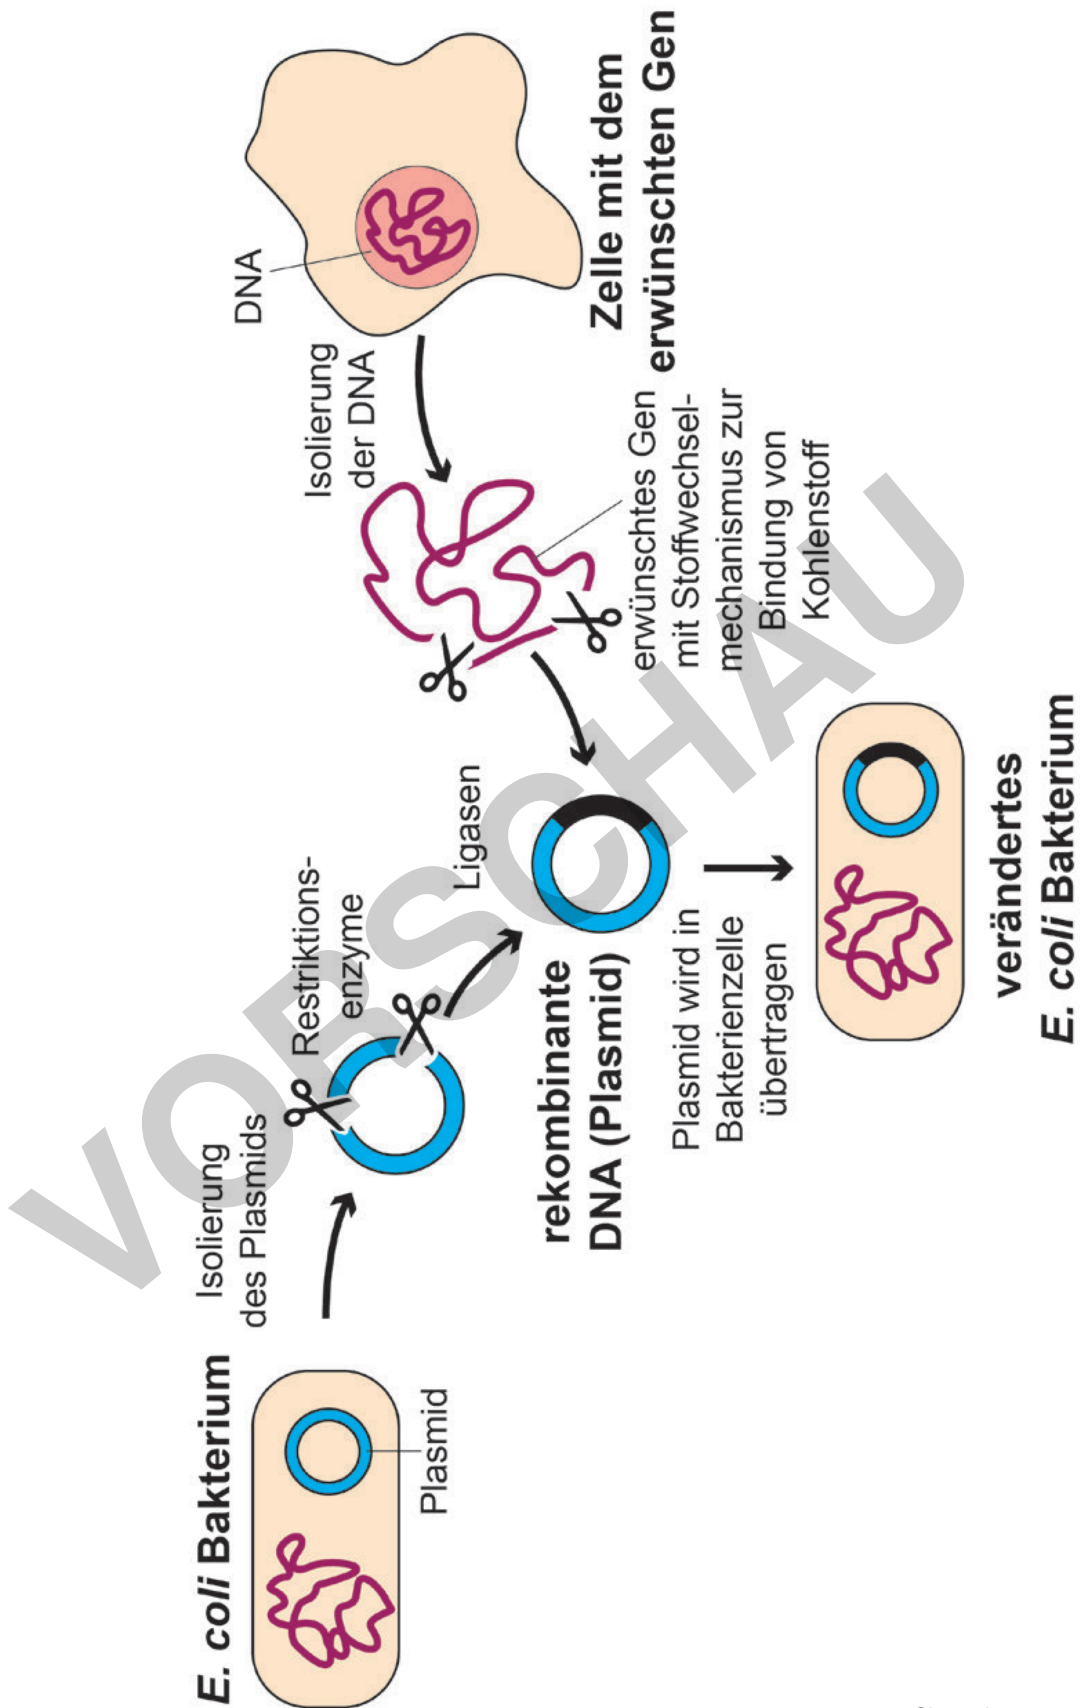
Zelle mit dem erwünschten Gen

DNA

Isolierung der DNA

erwünschtes Gen mit Stoffwechselmechanismus zur Bindung von Kohlenstoff

E. coli Bakterium

Plasmid

Isolierung des Plasmids

Restriktionsenzyme

Ligasen

rekombinante DNA (Plasmid)

Plasmid wird in Bakterienzelle übertragen

verändertes E. coli Bakterium

VORSCHAU